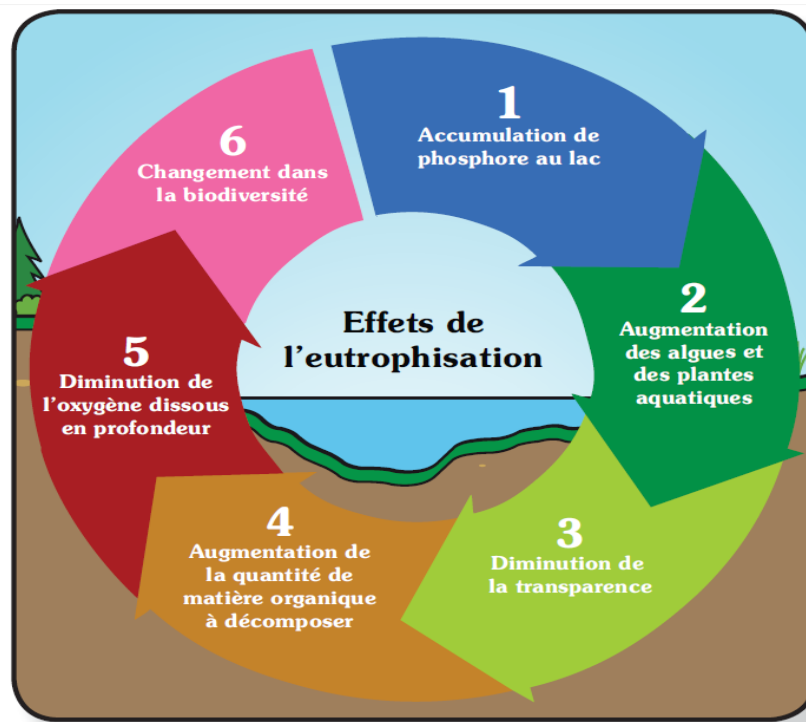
Effets de l'eutrophisation

1
Accumulation de phosphore au lac

2
Augmentation des algues et des plantes aquatiques

3
Diminution de la transparence

4
Augmentation de la quantité de matière organique à décomposer

5
Diminution de l'oxygène dissous en profondeur

6
Changement dans la biodiversité